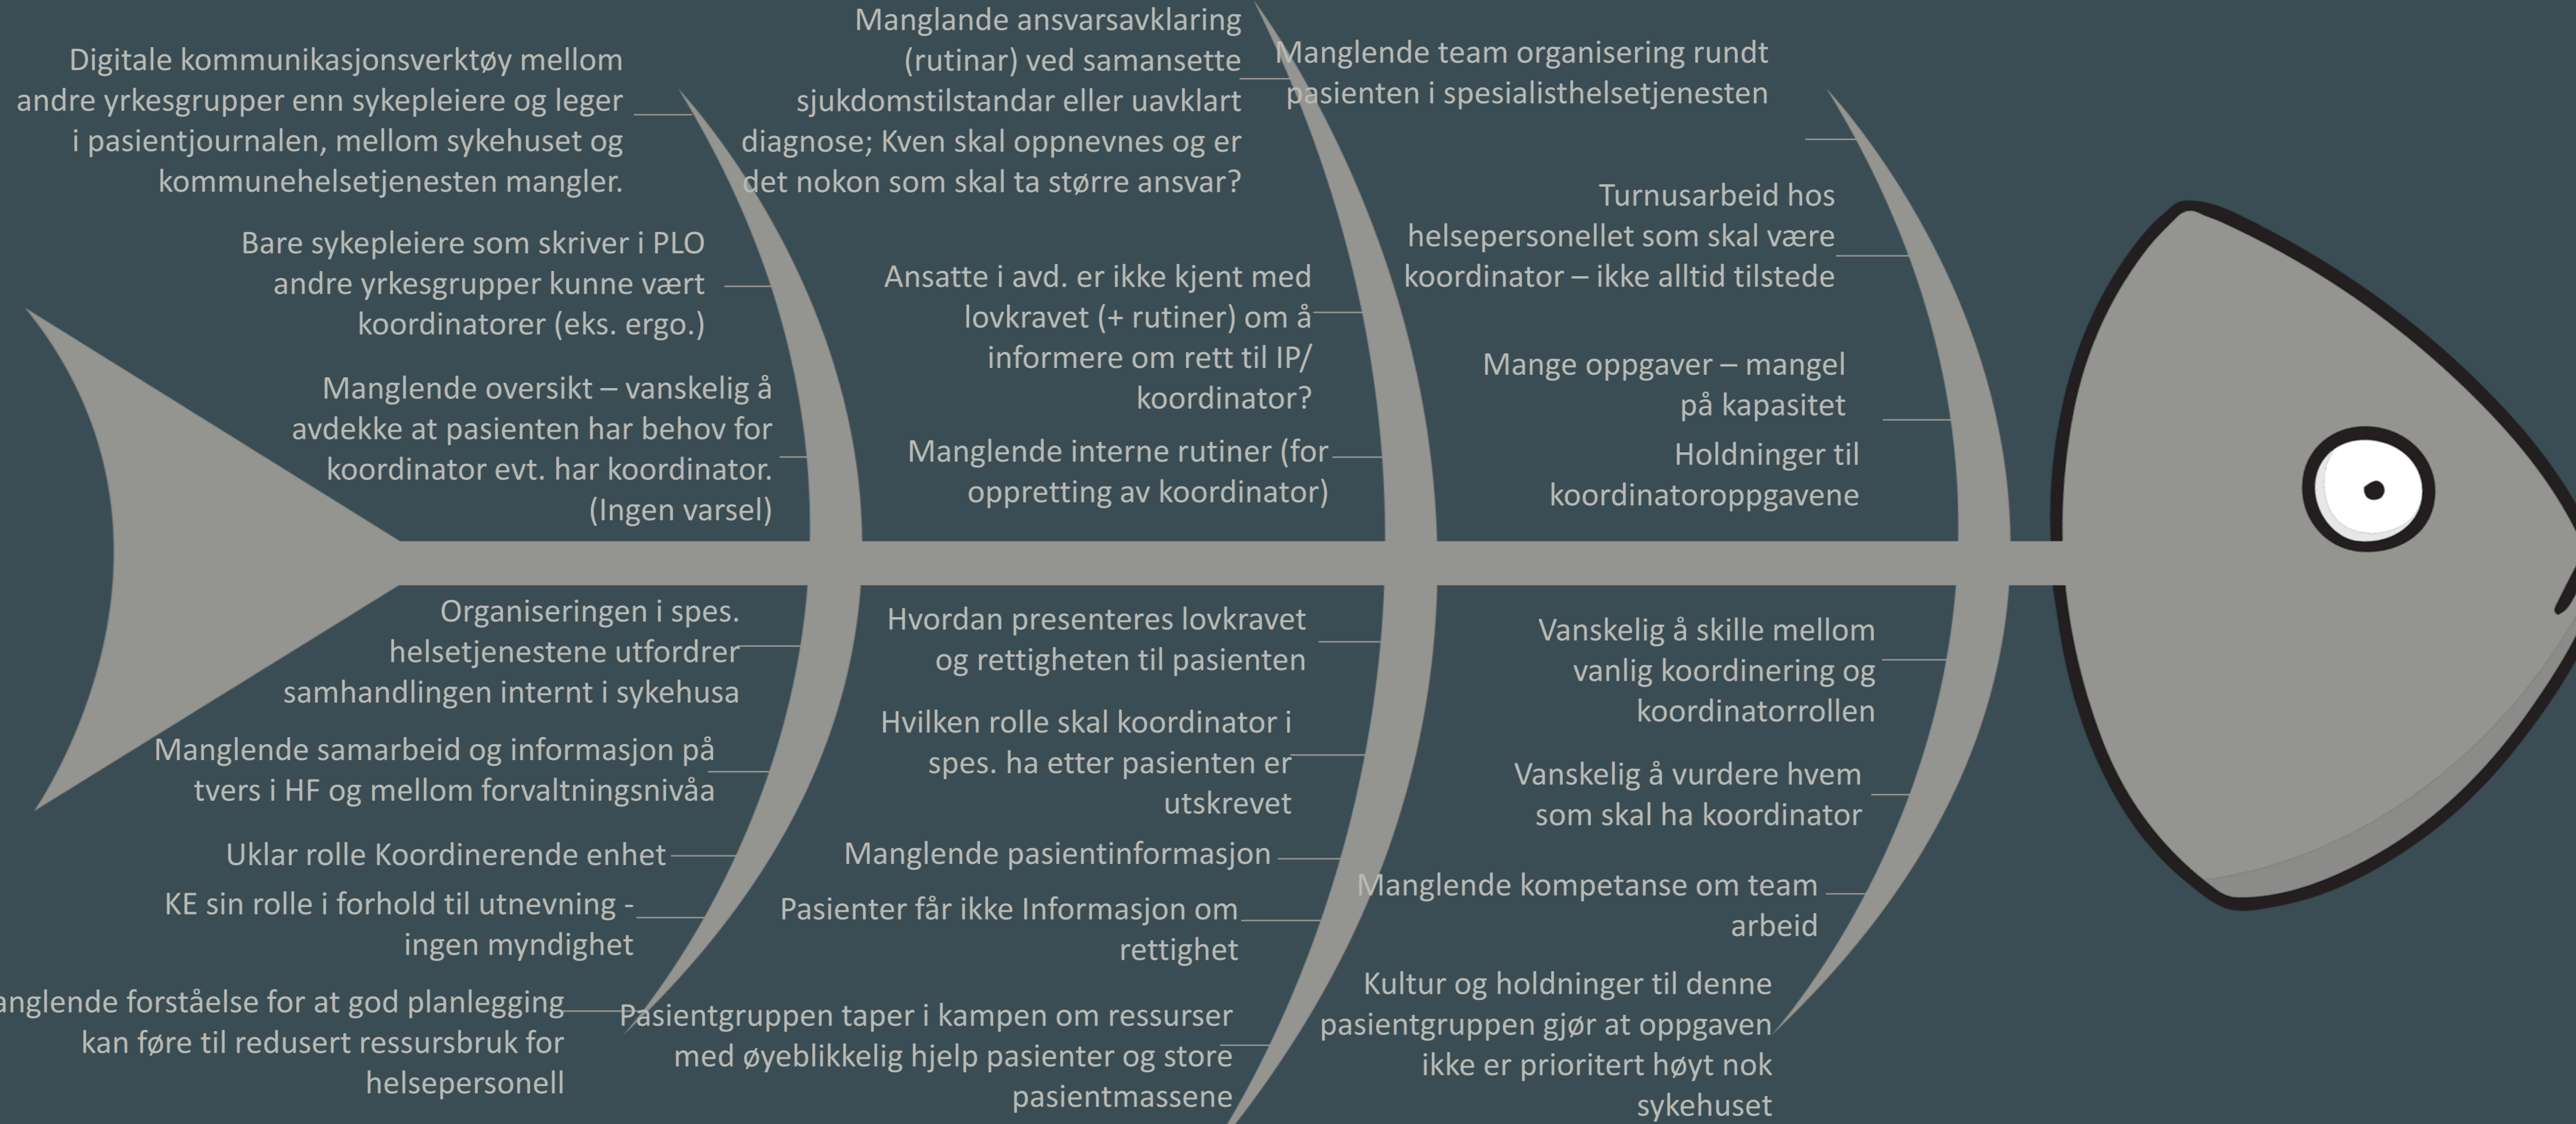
Digitale kommunikasjonsverktøy mellom andre yrkesgrupper enn sykepleiere og leger i pasientjournalen, mellom sykehuset og kommunehelsetjenesten mangler.

Bare sykepleiere som skriver i PLO andre yrkesgrupper kunne vært koordinatorer (eks. ergo.)

Manglende oversikt – vanskelig å avdekke at pasienten har behov for koordinator evt. har koordinator. (Ingen varsel)

Manglande ansvarsavklaring (rutinar) ved samansette sjukdomstilstandar eller uavklart diagnose; Kven skal oppnevnes og er det nokon som skal ta større ansvar?

Ansatte i avd. er ikke kjent med lovkravet (+ rutiner) om å informere om rett til IP/ koordinator?

Manglende interne rutiner (for oppretting av koordinator)

Manglende team organisering rundt pasienten i spesialisthelsetjenesten

Turnusarbeid hos helsepersonellet som skal være koordinator – ikke alltid tilstede

Mange oppgaver – mangel på kapasitet

Holdninger til koordinatoroppgavene

Organiseringen i spes. helsetjenestene utfordrer samhandlingen internt i sykehusa

Manglende samarbeid og informasjon på tvers i HF og mellom forvaltningsnivåa

Uklar rolle Koordinerende enhet

KE sin rolle i forhold til utnevning - ingen myndighet

anglende forståelse for at god planlegging kan føre til redusert ressursbruk for helsepersonell

Hvordan presenteres lovkravet og rettigheten til pasienten

Hvilken rolle skal koordinator i spes. ha etter pasienten er utskrevet

Manglende pasientinformasjon

Pasienter får ikke Informasjon om rettighet

Pasientgruppen taper i kampen om ressurser med øyeblikkelig hjelp pasienter og store pasientmassene

Vanskelig å skille mellom vanlig koordinering og koordinatorrollen

Vanskelig å vurdere hvem som skal ha koordinator

Manglende kompetanse om team arbeid

Kultur og holdninger til denne pasientgruppen gjør at oppgaven ikke er prioritert høyt nok sykehuset